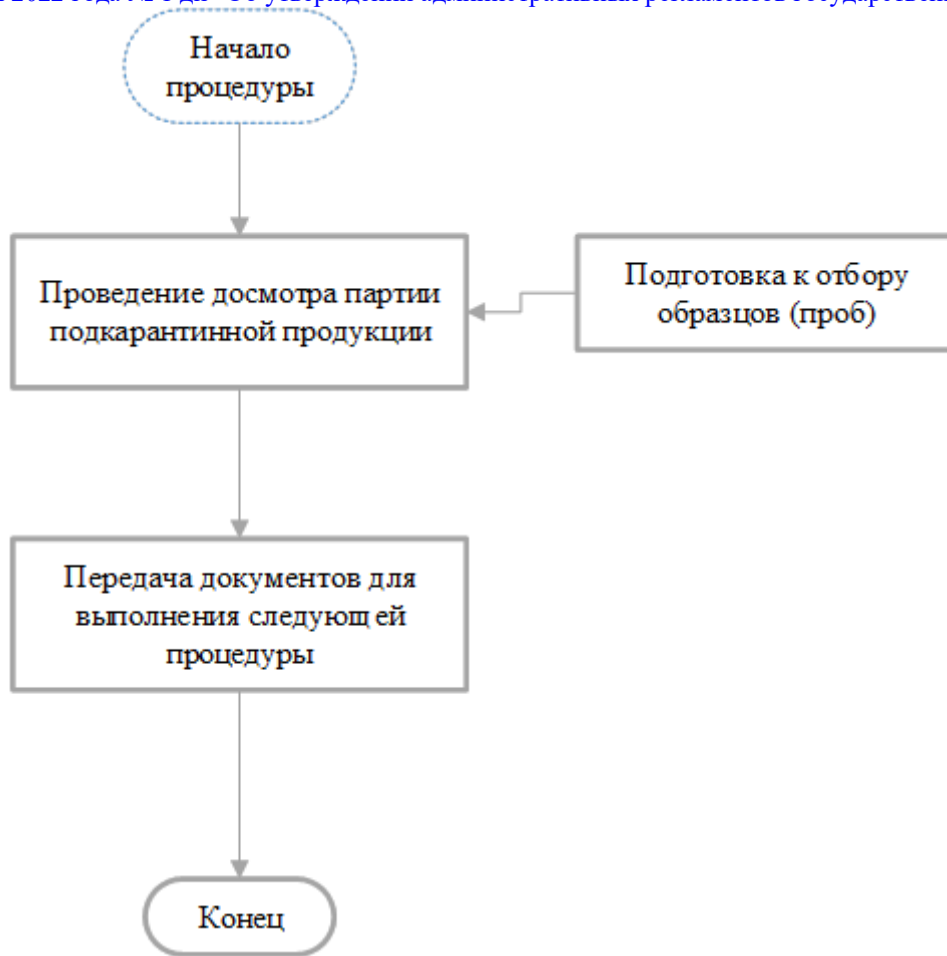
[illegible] 2022 года № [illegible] "Об утверждении административных регламентов государственн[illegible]

Начало процедуры

Проведение досмотра партии подкарантинной продукции

Подготовка к отбору образцов (проб)

Передача документов для выполнения следующ ей процедуры

Конец